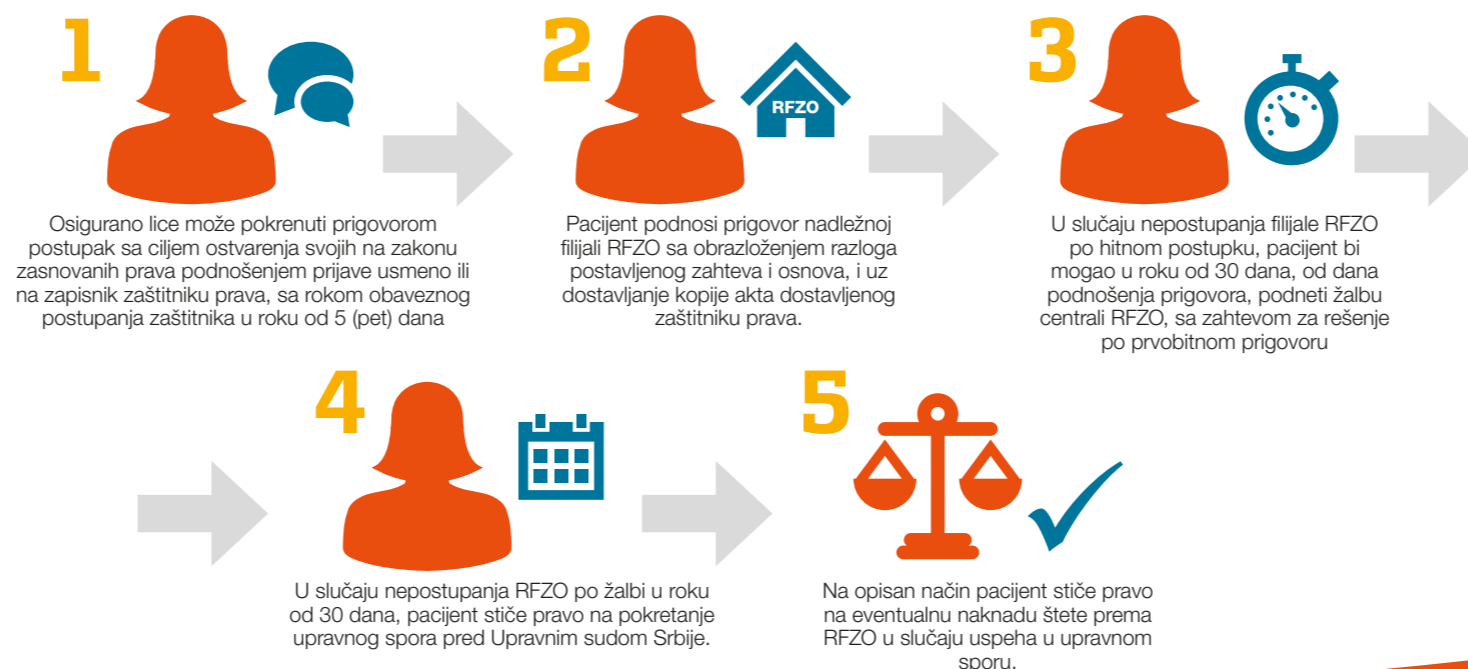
1

Osigurano lice može pokrenuti prigovorom postupak sa ciljem ostvarenja svojih na zakonu zasnovanih prava podnošenjem prijave usmeno ili na zapisnik zaštitniku prava, sa rokom obaveznog postupanja zaštitnika u roku od 5 (pet) dana

2

RFZO

Pacijent podnosi prigovor nadležnoj filijali RFZO sa obrazloženjem razloga postavljenog zahteva i osnova, i uz dostavljanje kopije akta dostavljenog zaštitniku prava.

3

U slučaju nepostupanja filijale RFZO po hitnom postupku, pacijent bi mogao u roku od 30 dana, od dana podnošenja prigovora, podneti žalbu centrali RFZO, sa zahtevom za rešenje po prvobitnom prigovoru

4

U slučaju nepostupanja RFZO po žalbi u roku od 30 dana, pacijent stiče pravo na pokretanje upravnog spora pred Upravnim sudom Srbije.

5

Na opisan način pacijent stiče pravo na eventualnu naknadu štete prema RFZO u slučaju uspeha u upravnom sporu.